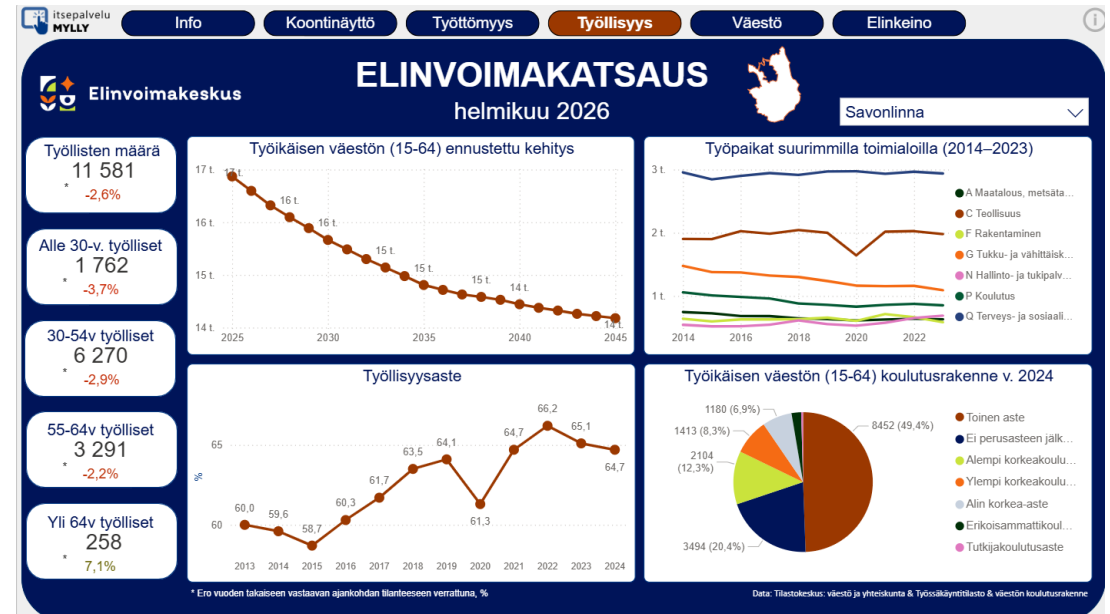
itsepalvelu MYLLY

Info | Koontinäyttö | Työttömyys | Työllisyys | Väestö | Elinkeino

Elinvoimakeskus

ELINVOIMAKATSAUS
helmikuu 2026

Savonlinna

Työllisten määrä
11 581
* -2,6%

Alle 30-v. työlliset
1 762
* -3,7%

30-54v työlliset
6 270
* -2,9%

55-64v työlliset
3 291
* -2,2%

Yli 64v työlliset
258
* 7,1%

Työikäisen väestön (15-64) ennustettu kehitys
17 t. 16 t. 15 t. 14 t.
17 t. 16 t. 16 t. 15 t. 15 t. 15 t. 14 t. 14 t.
2025 2030 2035 2040 2045

Työpaikat suurimmilla toimialoilla (2014–2023)
3 t. 2 t. 1 t.
2014 2016 2018 2020 2022
A Maatalous, metsäta...
C Teollisuus
F Rakentaminen
G Tukku- ja vähittäisk...
N Hallinto- ja tukipalv...
P Koulutus
Q Terveys- ja sosiaali...

Työllisyysaste
%
65 60
60,0 59,6 58,7 60,3 61,7 63,5 64,1 61,3 64,7 66,2 65,1 64,7
2013 2014 2015 2016 2017 2018 2019 2020 2021 2022 2023 2024

Työikäisen väestön (15-64) koulutusrakenne v. 2024
1180 (6,9%)
1413 (8,3%)
2104 (12,3%)
8452 (49,4%)
3494 (20,4%)
Toinen aste
Ei perusasteen jälk...
Alempi korkeakoulu...
Ylempi korkeakoulu...
Alin korkea-aste
Erikoisammattikoul...
Tutkijakoulutusaste

* Ero vuoden takaiseen vastaavan ajankohdan tilanteeseen verrattuna, %

Data: Tilastokeskus: väestö ja yhteiskunta & Työssäkäyntitilasto & väestön koulutusrakenne